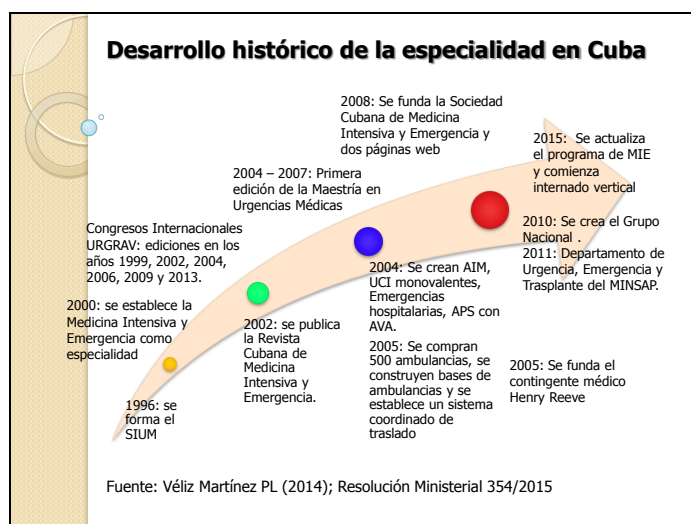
Desarrollo histórico de la especialidad en Cuba

1996: se forma el SIUM

2000: se establece la Medicina Intensiva y Emergencia como especialidad

Congresos Internacionales URGRAV: ediciones en los años 1999, 2002, 2004, 2006, 2009 y 2013.

2002: se publica la Revista Cubana de Medicina Intensiva y Emergencia.

2004 – 2007: Primera edición de la Maestría en Urgencias Médicas

2004: Se crean AIM, UCI monovalentes, Emergencias hospitalarias, APS con AVA.

2005: Se compran 500 ambulancias, se construyen bases de ambulancias y se establece un sistema coordinado de traslado

2008: Se funda la Sociedad Cubana de Medicina Intensiva y Emergencia y dos páginas web

2015: Se actualiza el programa de MIE y comienza internado vertical

2010: Se crea el Grupo Nacional .
2011: Departamento de Urgencia, Emergencia y Trasplante del MINSAP.

2005: Se funda el contingente médico Henry Reeve

Fuente: Véliz Martínez PL (2014); Resolución Ministerial 354/2015